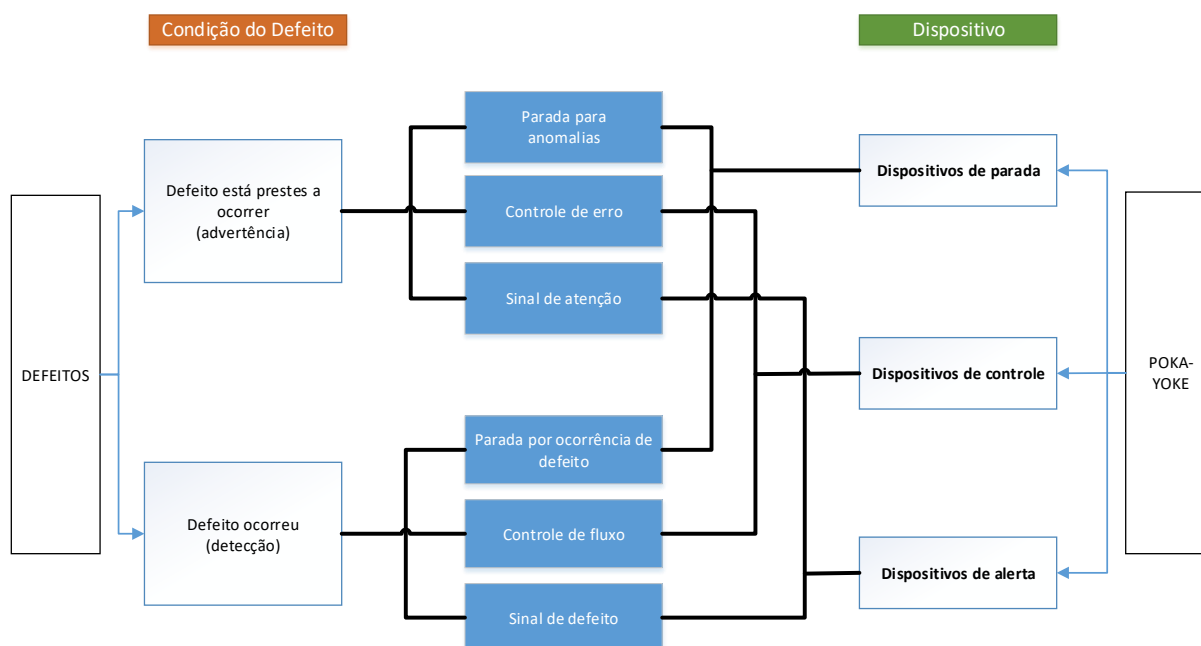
Condição do Defeito

Dispositivo

DEFEITOS

Defeito está prestes a ocorrer (advertência)

Defeito ocorreu (detecção)

Parada para anomalias

Controle de erro

Sinal de atenção

Parada por ocorrência de defeito

Controle de fluxo

Sinal de defeito

Dispositivos de parada

Dispositivos de controle

Dispositivos de alerta

POKA-YOKE